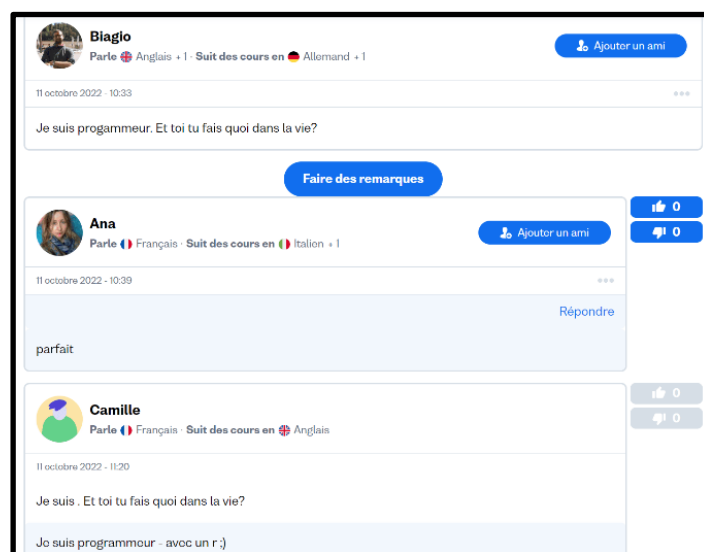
Biagio
Parle Anglais +1 · Suit des cours en Allemand +1

Ajouter un ami

11 octobre 2022 · 10:33

Je suis progammeur. Et toi tu fais quoi dans la vie?

Faire des remarques

0
0

Ana
Parle Français · Suit des cours en Italien +1

Ajouter un ami

11 octobre 2022 · 10:39

Répondre

parfait

0
0

Camille
Parle Français · Suit des cours en Anglais

11 octobre 2022 · 11:20

Je suis . Et toi tu fais quoi dans la vie?

Je suis programmeur - avec un r ;)